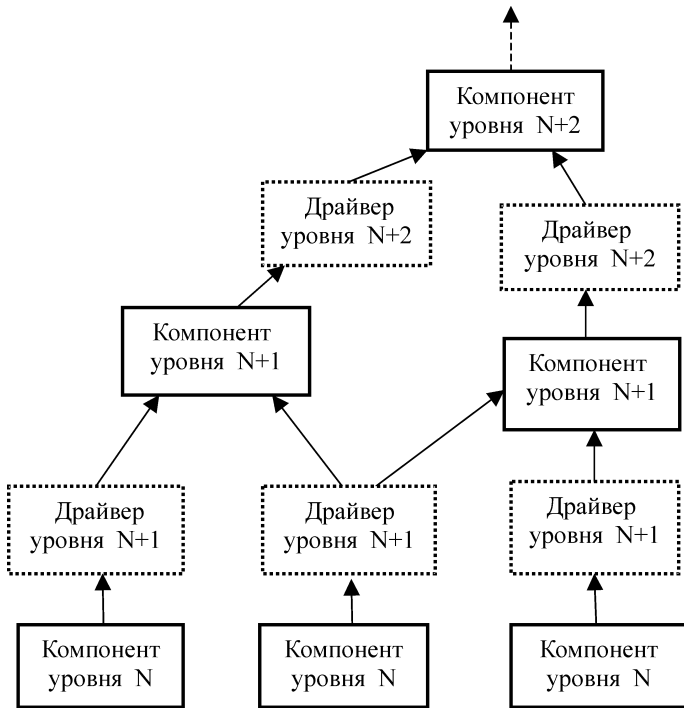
Компонент уровня N+2

Драйвер уровня N+2

Драйвер уровня N+2

Компонент уровня N+1

Компонент уровня N+1

Драйвер уровня N+1

Драйвер уровня N+1

Драйвер уровня N+1

Компонент уровня N

Компонент уровня N

Компонент уровня N